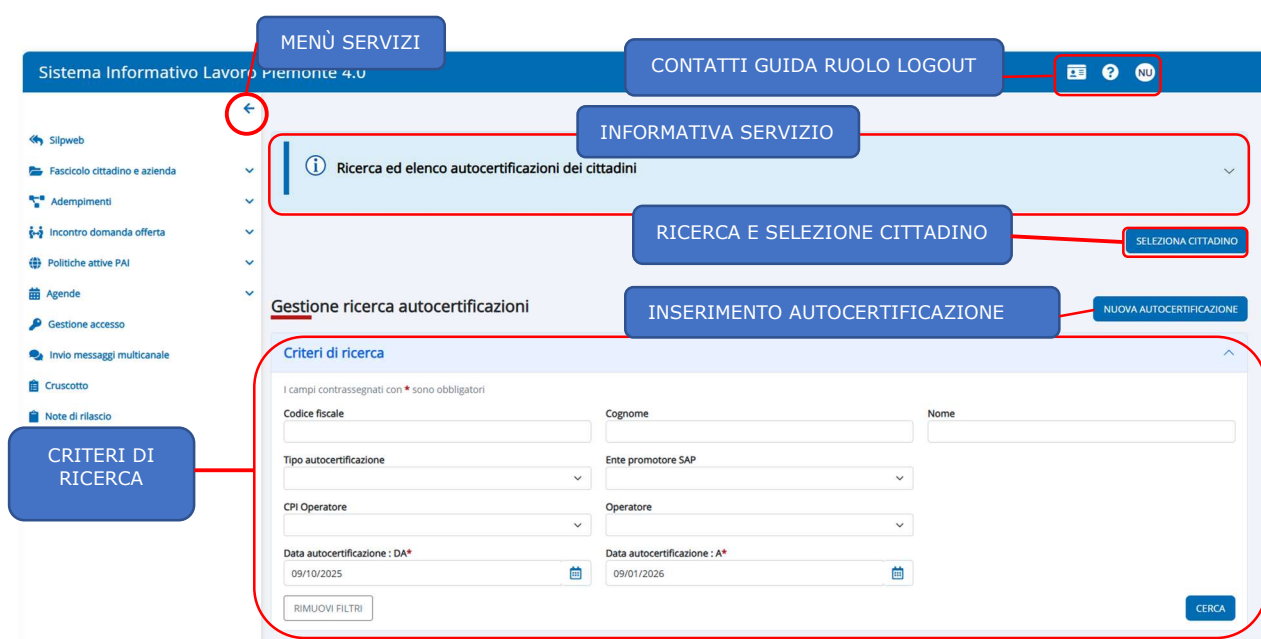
MENÙ SERVIZI

Sistema Informativo Lavoro Piemonte 4.0

CONTATTI GUIDA RUOLO LOGOUT

NU

Silpweb
Fascicolo cittadino e azienda
Adempimenti
Incontro domanda offerta
Politiche attive PAI
Agende
Gestione accesso
Invio messaggi multicanale
Cruscotto
Note di rilascio

INFORMATIVA SERVIZIO

Ricerca ed elenco autocertificazioni dei cittadini

RICERCA E SELEZIONE CITTADINO

SELEZIONA CITTADINO

Gestione ricerca autocertificazioni

INSERIMENTO AUTOCERTIFICAZIONE

NUOVA AUTOCERTIFICAZIONE

Criteri di ricerca

I campi contrassegnati con * sono obbligatori

Codice fiscale

Cognome

Nome

Tipo autocertificazione

Ente promotore SAP

CPI Operatore

Operatore

Data autocertificazione : DA*

09/10/2025

Data autocertificazione : A*

09/01/2026

RIMUOVI FILTRI

CERCA

CRITERI DI RICERCA